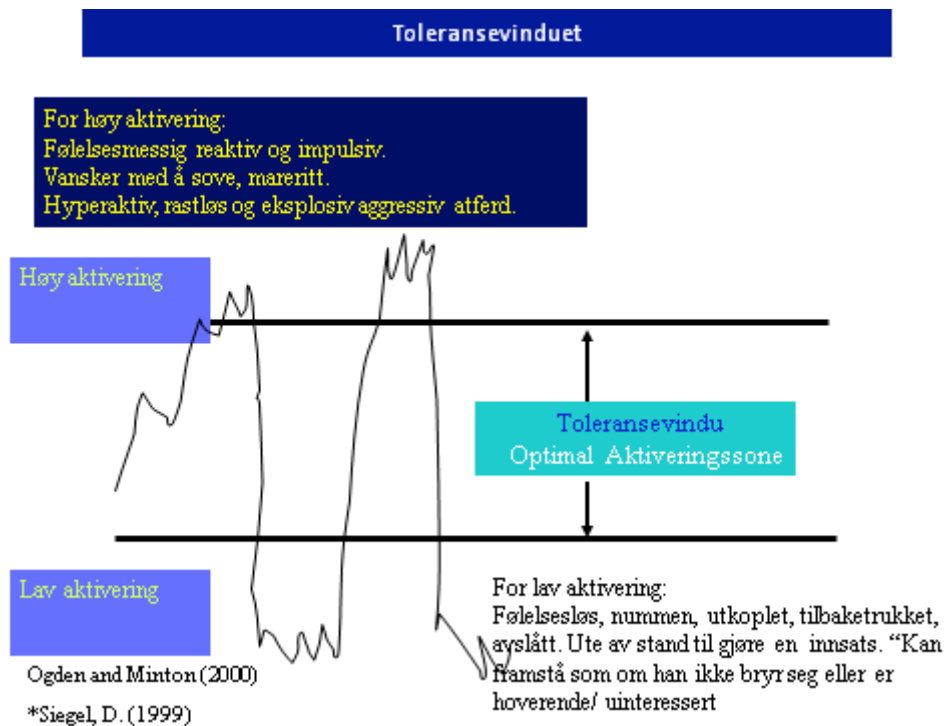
Toleransevinduet

For høy aktivering:
Følelsesmessig reaktiv og impulsiv.
Vansker med å sove, mareritt.
Hyperaktiv, rastløs og eksplosiv aggressiv atferd.

Høy aktivering

Toleransevindu
Optimal Aktiveringssone

Lav aktivering

For lav aktivering:
Følelsesløs, nummen, utkoplet, tilbaketrukket, avslått. Ute av stand til gjøre en innsats. "Kan framstå som om han ikke bryr seg eller er hoverende/ uinteressert

Ogden and Minton (2000)

*Siegel, D. (1999)